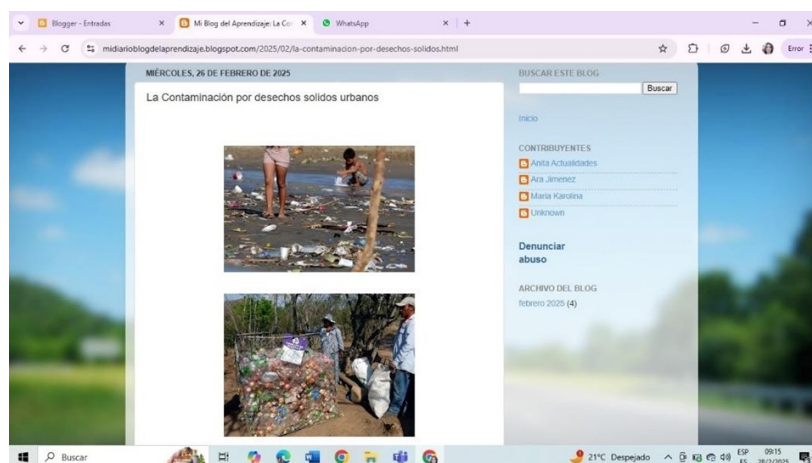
Blogger - Entradas × Mi Blog del Aprendizaje: La Co × WhatsApp × +

midiarioblogdelaprendizaje.blogspot.com/2025/02/la-contaminacion-por-desechos-solidos.html

Error

MIÉRCOLES, 26 DE FEBRERO DE 2025

La Contaminación por desechos solidos urbanos

BUSCAR ESTE BLOG

Buscar

Inicio

CONTRIBUYENTES

Anita Actualidades

Ara Jimenez

Maria Karolina

Unknown

Denunciar abuso

ARCHIVO DEL BLOG

febrero 2025 (4)

Buscar

21°C Despejado

ESP ES

09:15 28/2/2025